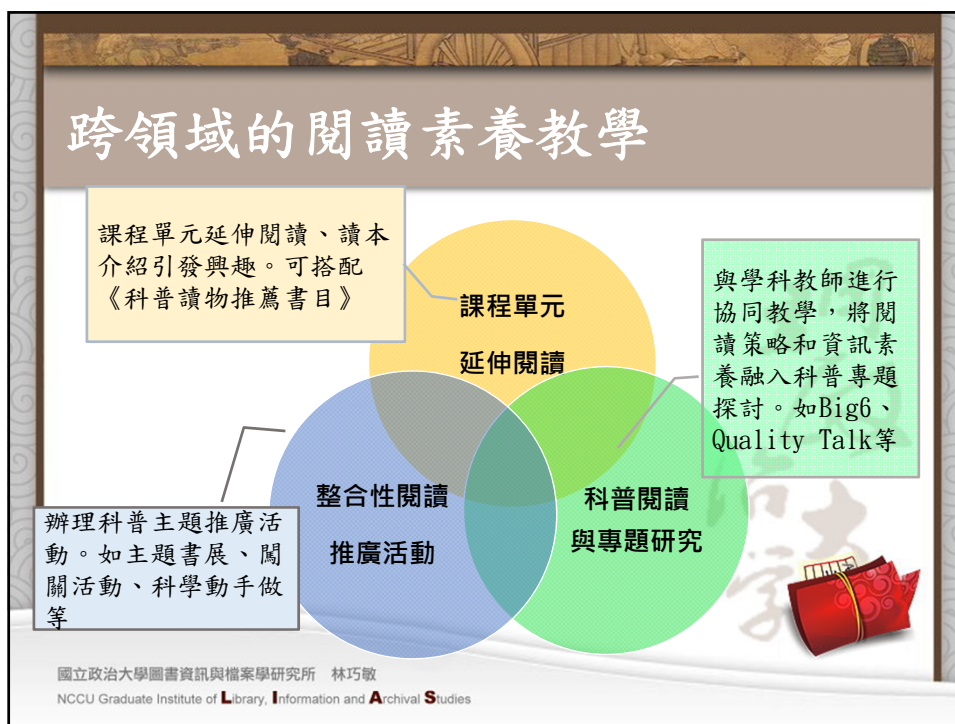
跨領域的閱讀素養教學

課程單元延伸閱讀、讀本介紹引發興趣。可搭配《科普讀物推薦書目》

課程單元
延伸閱讀

與學科教師進行協同教學，將閱讀策略和資訊素養融入科普專題探討。如Big6、Quality Talk等

整合性閱讀
推廣活動

科普閱讀
與專題研究

辦理科普主題推廣活動。如主題書展、闖關活動、科學動手做等

國立政治大學圖書資訊與檔案學研究所　林巧敏
NCCU Graduate Institute of Library, Information and Archival Studies